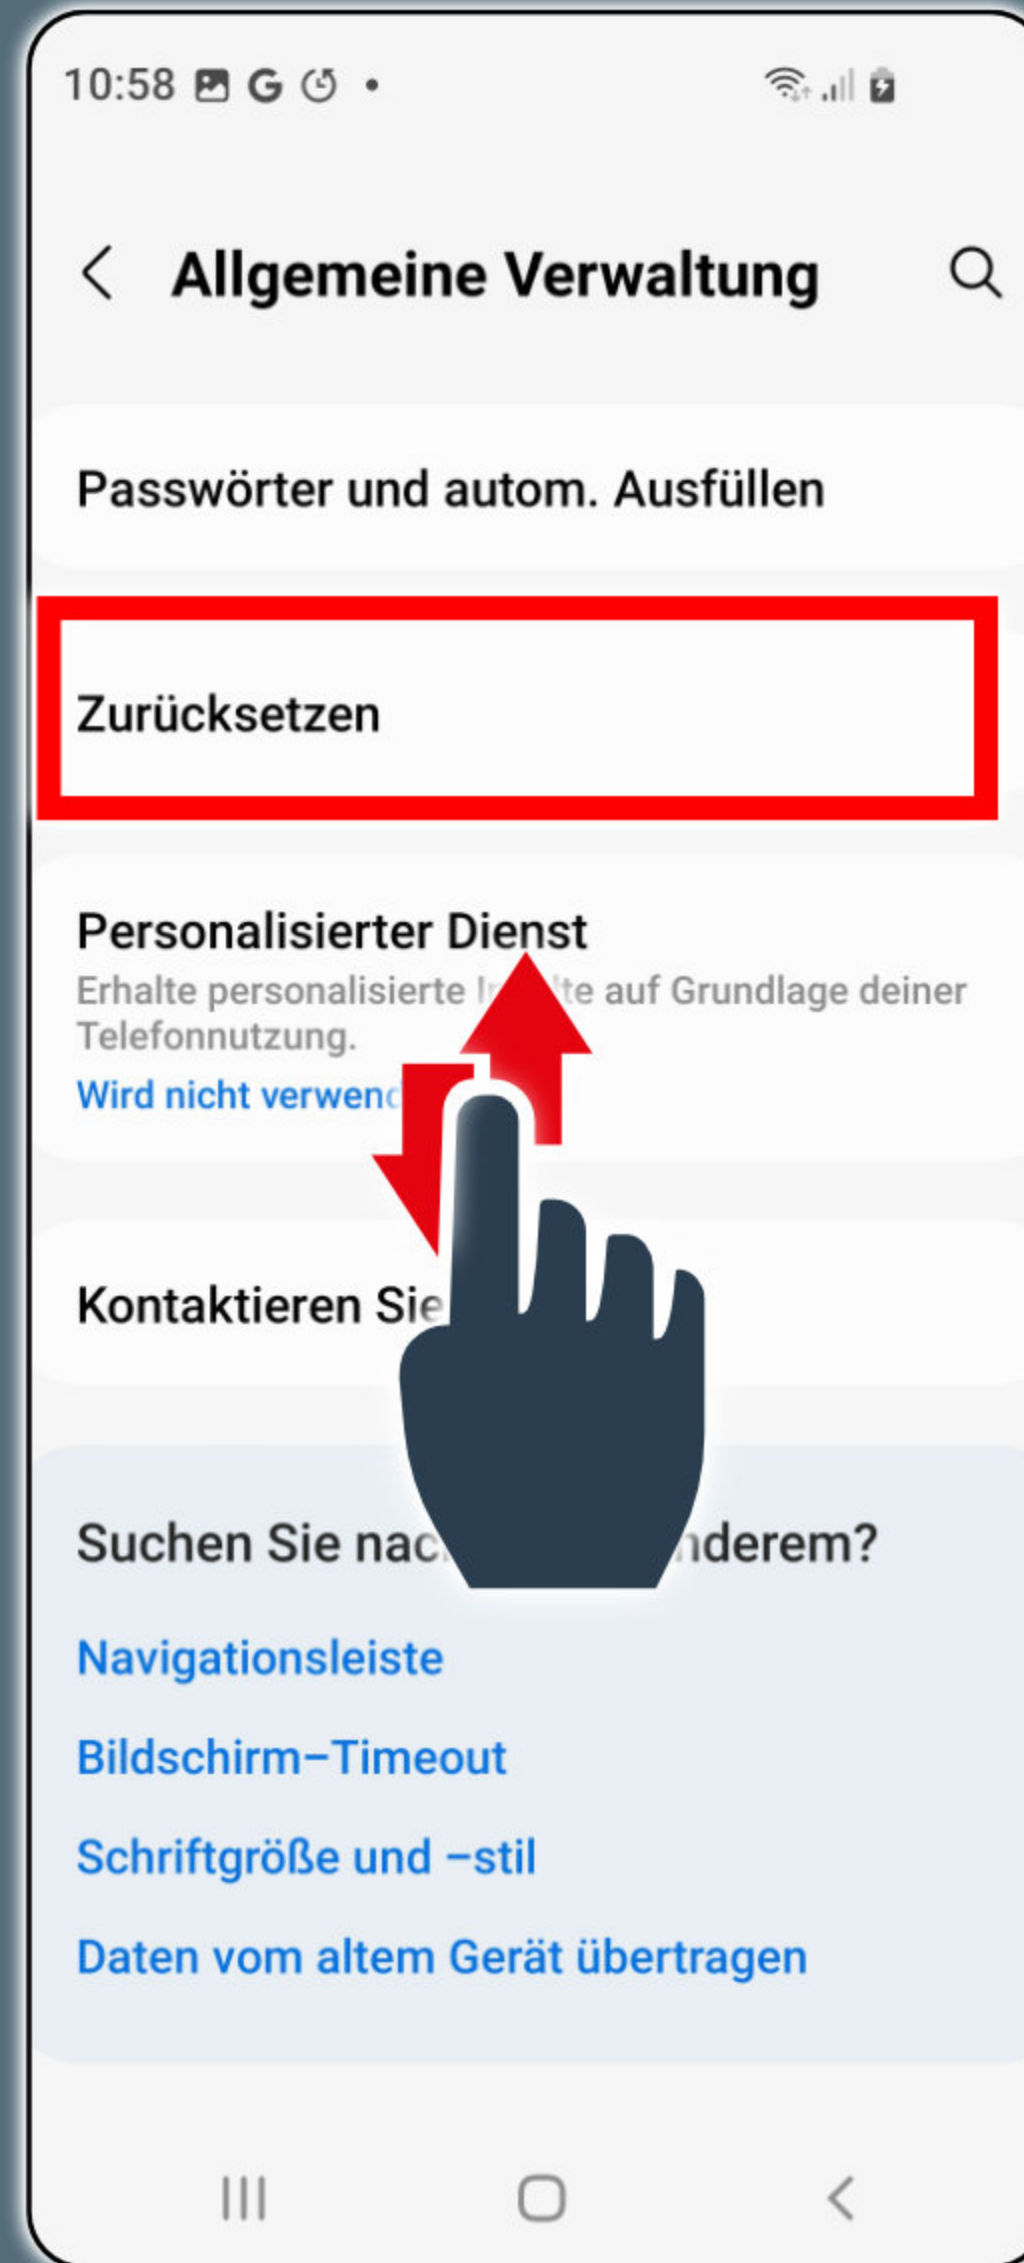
10:58 G •

Allgemeine Verwaltung

Passwörter und autom. Ausfüllen

Zurücksetzen

Personalisierter Dienst
Erhalte personalisierte I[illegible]te auf Grundlage deiner Telefonnutzung.
Wird nicht verwend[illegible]

Kontaktieren Sie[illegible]

Suchen Sie nac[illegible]nderem?

Navigationsleiste

Bildschirm-Timeout

Schriftgröße und -stil

Daten vom altem Gerät übertragen